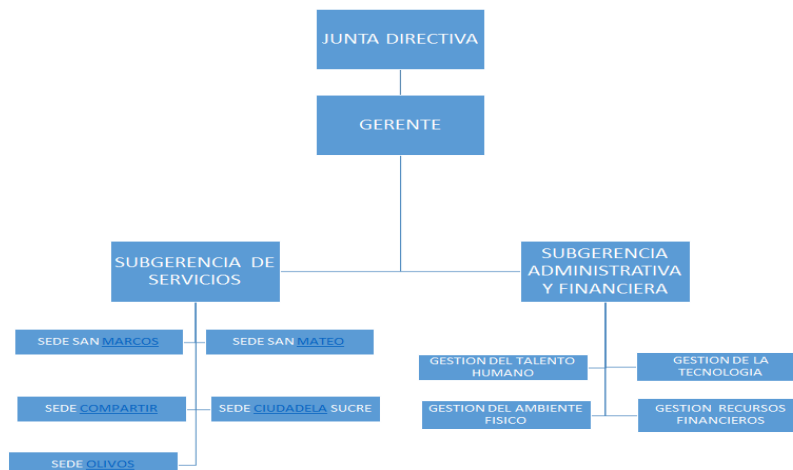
JUNTA DIRECTIVA

GERENTE

SUBGERENCIA DE SERVICIOS

SUBGERENCIA ADMINISTRATIVA Y FINANCIERA

SEDE SAN MARCOS

SEDE SAN MATEO

SEDE COMPARTIR

SEDE CIUDADELA SUCRE

SEDE OLIVOS

GESTION DEL TALENTO HUMANO

GESTION DE LA TECNOLOGIA

GESTION DEL AMBIENTE FISICO

GESTION RECURSOS FINANCIEROS